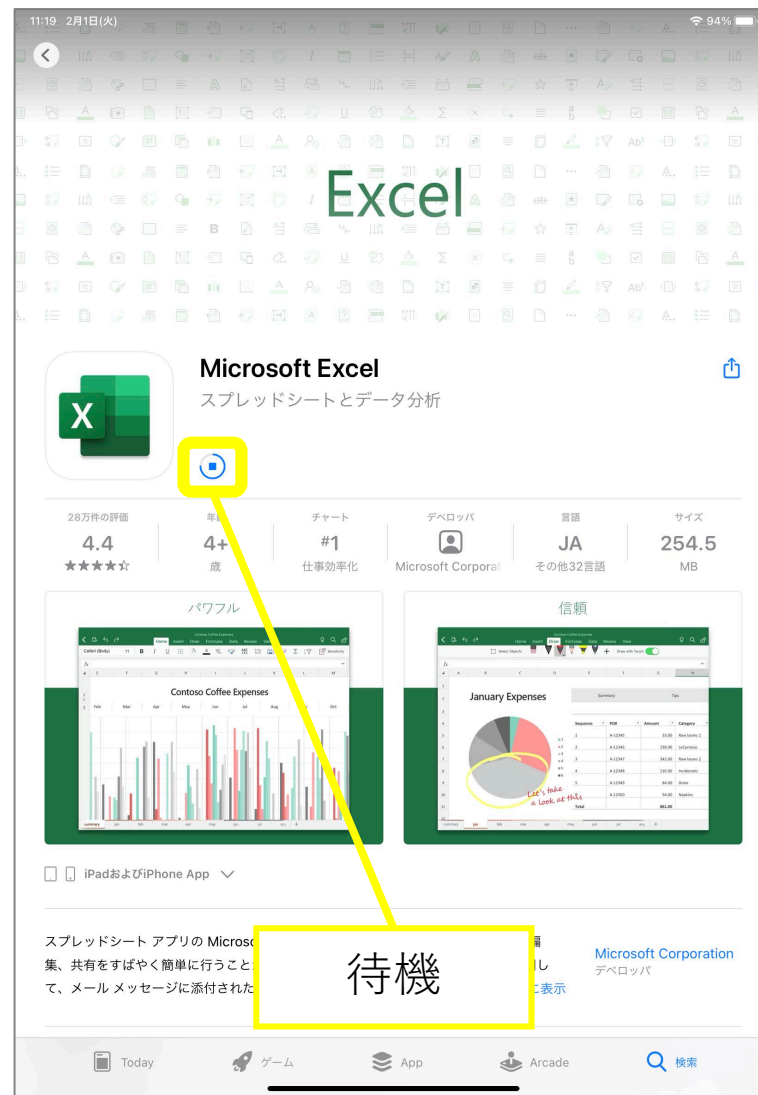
11:19 2月1日(火)

94%

Excel

Microsoft Excel
スプレッドシートとデータ分析

28万件の評価
4.4
★★★★☆

年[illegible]
4+
歳

チャート
#1
仕事効率化

デベロッパ
Microsoft Corporat

言語
JA
その他32言語

サイズ
254.5
MB

パワフル

Contoso Coffee Expenses

信頼

January Expenses

Let's take a look at this

iPadおよびiPhone App

スプレッドシート アプリの Microso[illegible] 集、共有をすばやく簡単に行うこと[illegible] て、メール メッセージに添付された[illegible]

待機

Microsoft Corporation
デベロッパ

に表示

Today
ゲーム
App
Arcade
検索